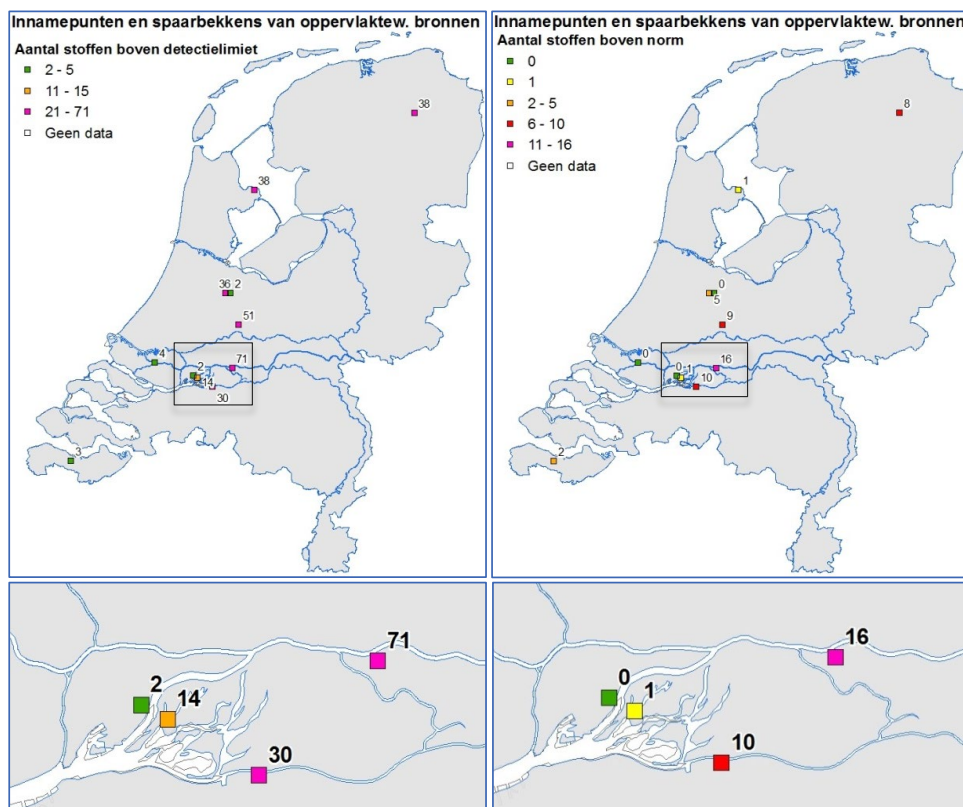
Innamepunten en spaarbekkens van oppervlaktew. bronnen
Aantal stoffen boven detectielimiet
2 - 5
11 - 15
21 - 71
Geen data

38
38
36 2
51
4
2
14
71
30
3

Innamepunten en spaarbekkens van oppervlaktew. bronnen
Aantal stoffen boven norm
0
1
2 - 5
6 - 10
11 - 16
Geen data

8
1
0
5
9
0
0 1
16
10
2

2
14
71
30

0
1
16
10